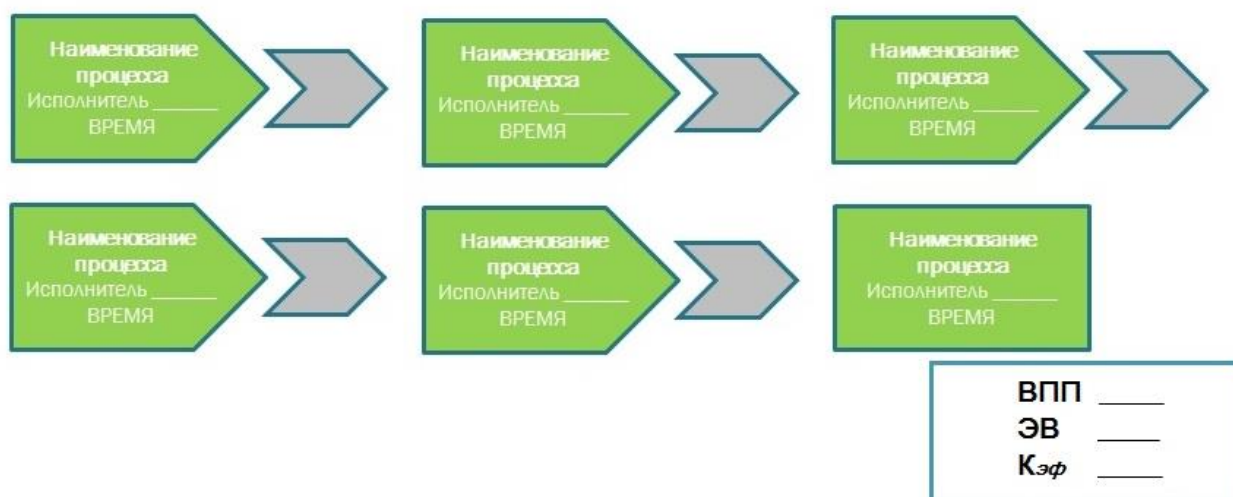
Наименование процесса
Исполнитель ______
ВРЕМЯ

Наименование процесса
Исполнитель ______
ВРЕМЯ

Наименование процесса
Исполнитель ______
ВРЕМЯ

Наименование процесса
Исполнитель ______
ВРЕМЯ

Наименование процесса
Исполнитель ______
ВРЕМЯ

Наименование процесса
Исполнитель ______
ВРЕМЯ

ВПП ____
ЭВ ____
К$_{эф}$ ____